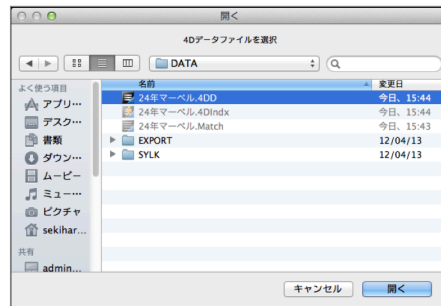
開く

4Dデータファイルを選択

DATA

よく使う項目
アプリ…
デスク…
書類
ダウン…
ムービー
ミュー…
ピクチャ
sekihar…

共有
admin…

| 名前 | 変更日 |
|---|---|
| 24年マーベル.4DD | 今日、15:44 |
| 24年マーベル.4DIndx | 今日、15:44 |
| 24年マーベル.Match | 今日、15:43 |
| EXPORT | 12/04/13 |
| SYLK | 12/04/13 |

キャンセル
開く